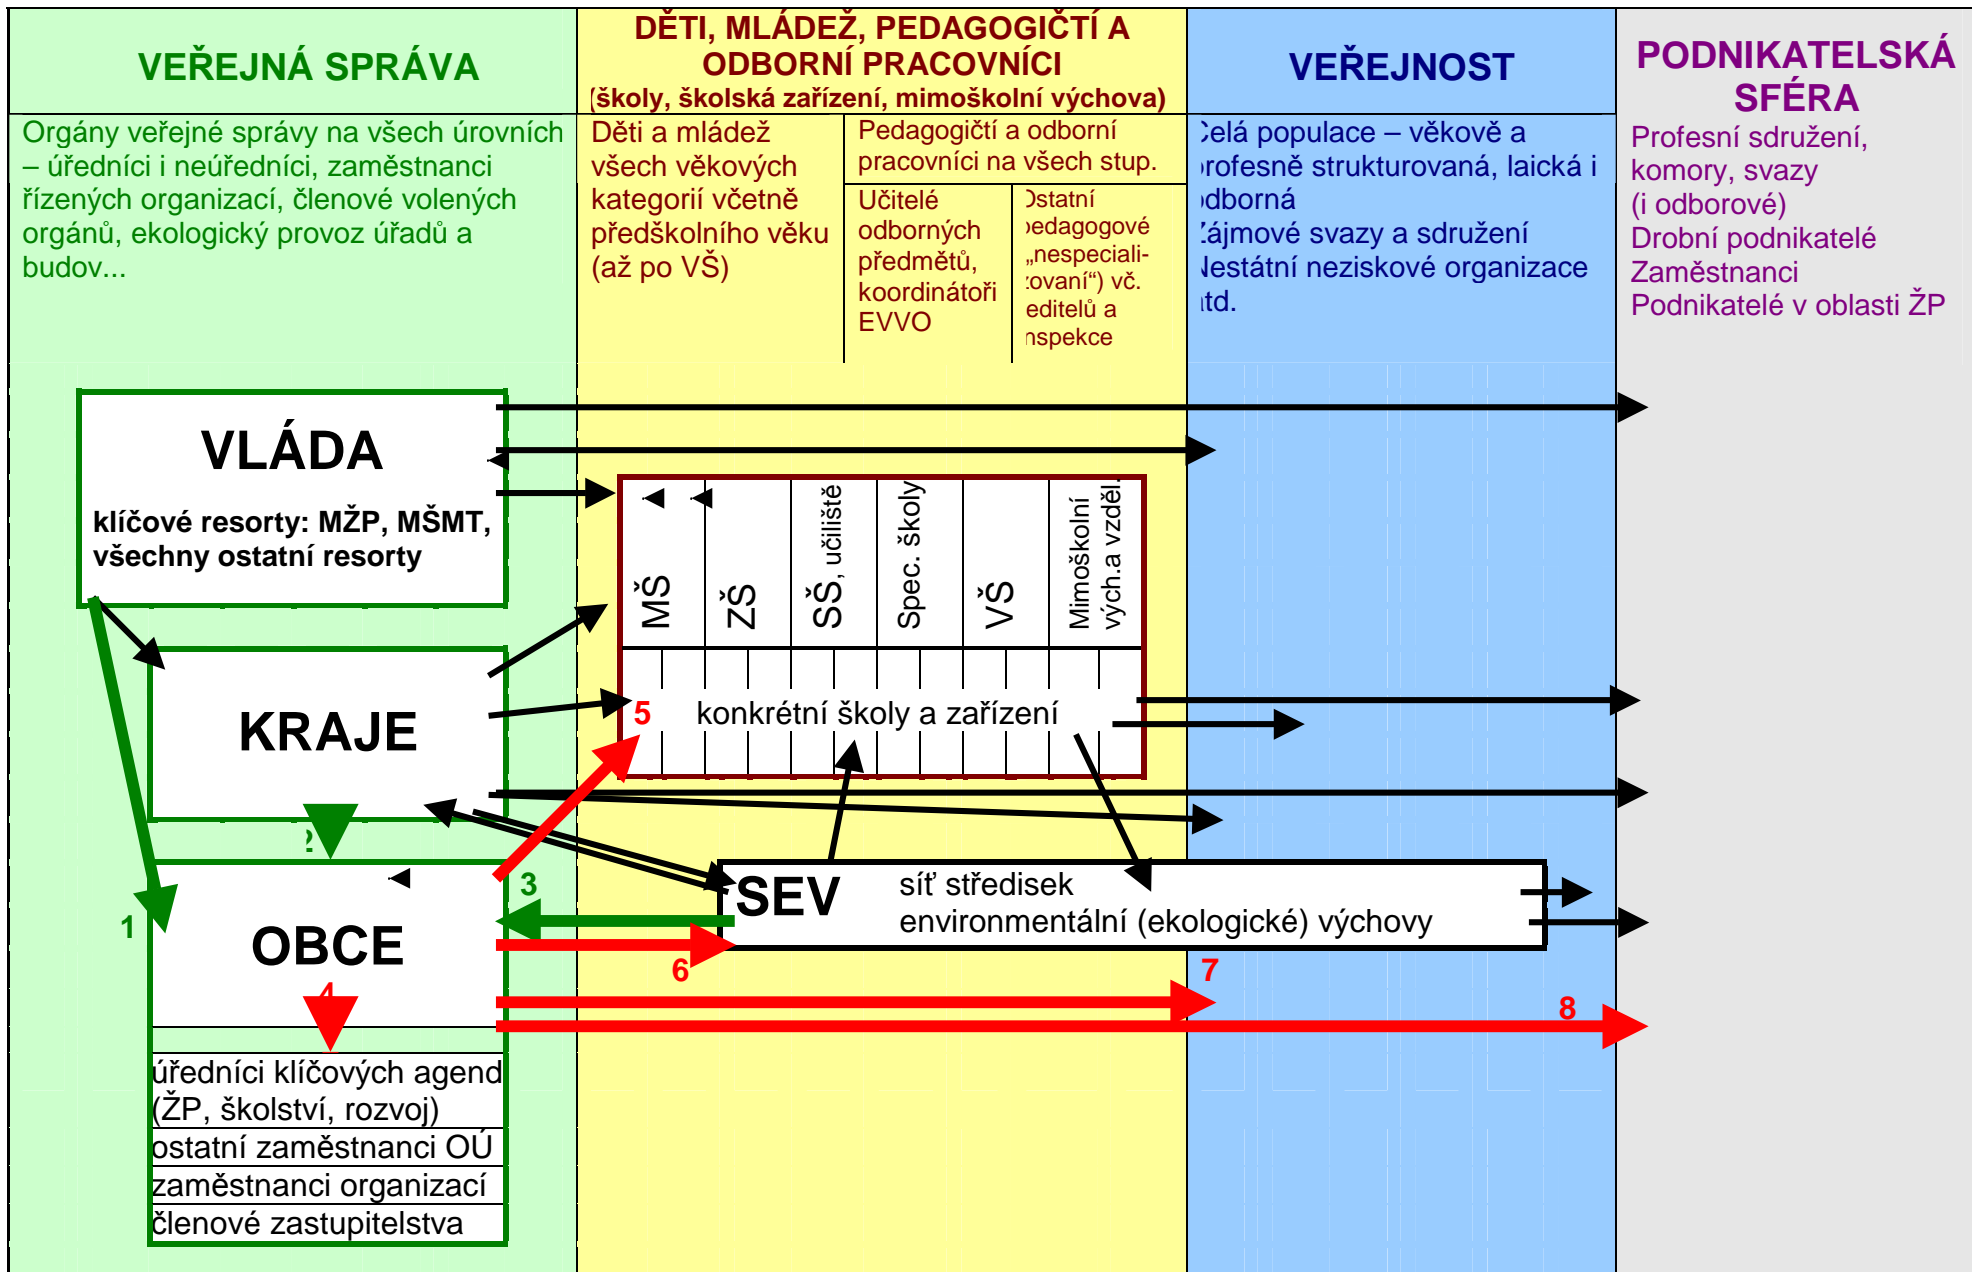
VEŘEJNÁ SPRÁVA

DĚTI, MLÁDEŽ, PEDAGOGIČTÍ A ODBORNÍ PRACOVNÍCI
(školy, školská zařízení, mimoškolní výchova)

VEŘEJNOST

PODNIKATELSKÁ SFÉRA

Orgány veřejné správy na všech úrovních – úředníci i neúředníci, zaměstnanci řízených organizací, členové volených orgánů, ekologický provoz úřadů a budov...

Děti a mládež všech věkových kategorií včetně předškolního věku (až po VŠ)

Pedagogičtí a odborní pracovníci na všech stup.

Učitelé odborných předmětů, koordinátoři EVVO

Ostatní pedagogové „nespecializovaní") vč. ředitelů a inspekce

Celá populace – věkově a profesně strukturovaná, laická i odborná
Zájmové svazy a sdružení
Nestátní neziskové organizace
atd.

Profesní sdružení, komory, svazy (i odborové)
Drobní podnikatelé
Zaměstnanci
Podnikatelé v oblasti ŽP

VLÁDA

klíčové resorty: MŽP, MŠMT, všechny ostatní resorty

MŠ

ZŠ

SŠ, učiliště

Spec. školy

VŠ

Mimoškolní vých.a vzděl.

5 konkrétní školy a zařízení

KRAJE

2

3

SEV síť středisek environmentální (ekologické) výchovy

1

OBCE

6

7

4

8

úředníci klíčových agend (ŽP, školství, rozvoj)
ostatní zaměstnanci OÚ
zaměstnanci organizací
členové zastupitelstva